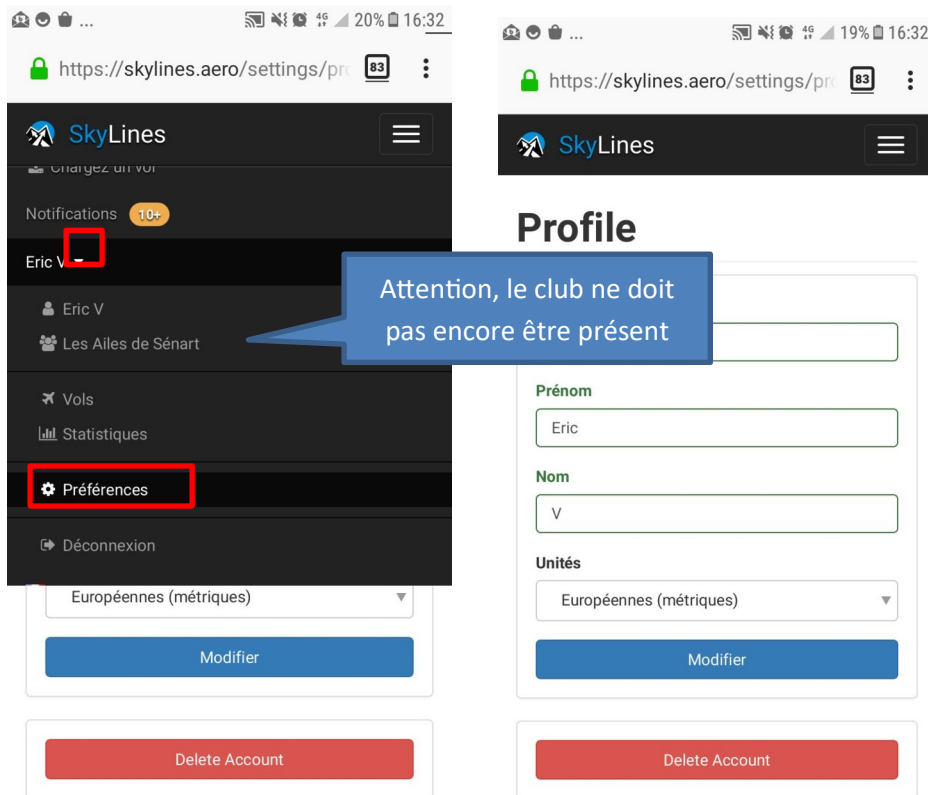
20% 16:32

https://skylines.aero/settings/pr

83

SkyLines

Chargez un vol

Notifications 10+

Eric V

Eric V

Les Ailes de Sénart

Vols

Statistiques

Préférences

Déconnexion

Européennes (métriques)

Modifier

Delete Account

Attention, le club ne doit pas encore être présent

19% 16:32

https://skylines.aero/settings/pr

83

SkyLines

Profile

Prénom

Eric

Nom

V

Unités

Européennes (métriques)

Modifier

Delete Account